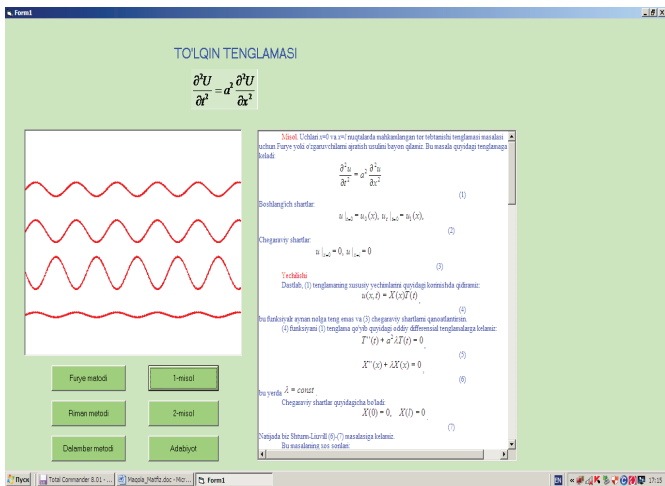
Form1

TO'LQIN TENGLAMASI

$\frac{\partial^2 U}{\partial t^2} = a^2 \frac{\partial^2 U}{\partial x^2}$

Misol. Uchlari x=0 va x=l nuqtalarda mahkamlangan tor tebranishi tenglamasi masalasi uchun Furye yoki o'zgaruvchilarni ajratish usulini bayon qilamiz. Bu masala quyidagi tenglamaga keladi

$\frac{\partial^2 u}{\partial t^2} = a^2 \frac{\partial^2 u}{\partial x^2}$

(1)

Boshlang'ich shartlar:

$u|_{t=0} = u_0(x),\ u_t|_{t=0} = u_1(x),$

(2)

Chegaraviy shartlar:

$u|_{x=0} = 0,\ u|_{x=l} = 0$

(3)

Yechilishi.

Dastlab, (1) tenglamaning xususiy yechimlarini quyidagi korinishda qidiramiz:

$u(x,t) = X(x)T(t)$,

(4)

bu funksiyalr aynan nolga teng emas va (3) chegaraviy shartlarni qanoatlantirsin.

(4) funksiyani (1) tenglama qo'yib quyidagi oddiy differensial tenglamalarga kelamiz:

$T''(t) + a^2\lambda T(t) = 0$,

(5)

$X''(x) + \lambda X(x) = 0$,

(6)

bu yerda $\lambda = const$

Chegaraviy shartlar quyidagicha bo'ladi:

$X(0) = 0,\quad X(l) = 0$.

(7)

Natijada biz Shturm-Liuvill (6)-(7) masalasiga kelamiz.

Bu masalaning xos sonlari:

Furye metodi

1-misol

Riman metodi

2-misol

Delamber metodi

Adabiyot

Пуск | Total Commander 8.01 - ... | Maqola_Marifa.doc - Micr... | Form1 | EN | 17:15